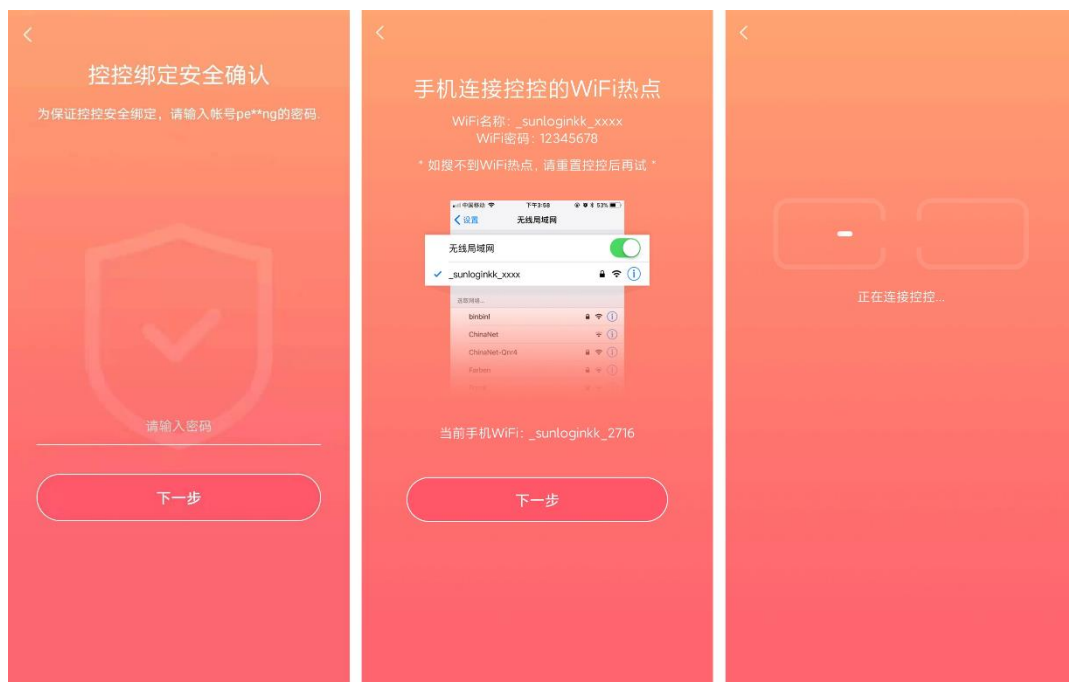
控控绑定安全确认

为保证控控安全绑定，请输入帐号pe**ng的密码.

请输入密码

下一步

手机连接控控的WiFi热点

WiFi名称：_sunloginkk_xxxx
WiFi密码：12345678

* 如搜不到WiFi热点，请重置控控后再试 *

中国移动 下午3:58 53%

设置 无线局域网

无线局域网

_sunloginkk_xxxx

选取网络...

binbinl

ChinaNet

ChinaNet-Qnn4

Farben

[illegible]

当前手机WiFi：_sunloginkk_2716

下一步

-

正在连接控控...